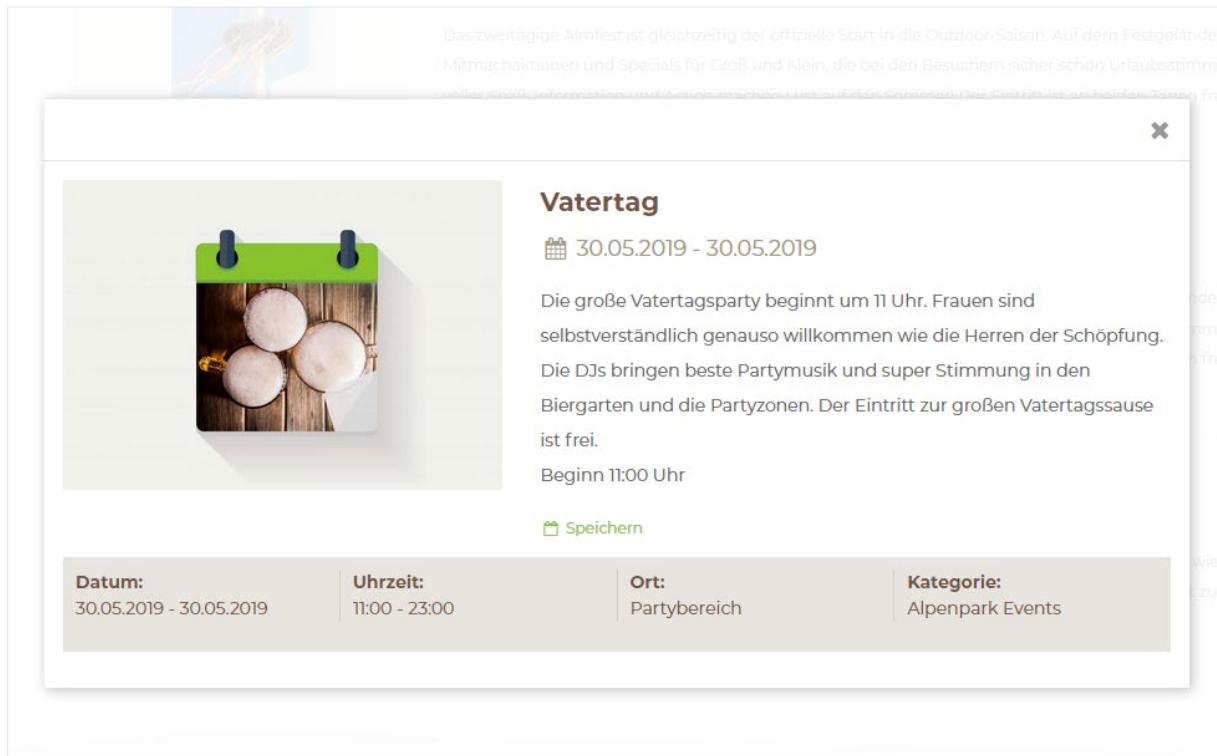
Das zweitägige Almfest ist gleichzeitig der offizielle Start in die Outdoor-Saison. Auf dem Festgelände Mitmachaktionen und Specials für Groß und Klein, die bei den Besuchern sicher schon Urlaubsstimm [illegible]

×

Vatertag

30.05.2019 - 30.05.2019

Die große Vatertagsparty beginnt um 11 Uhr. Frauen sind selbstverständlich genauso willkommen wie die Herren der Schöpfung. Die DJs bringen beste Partymusik und super Stimmung in den Biergarten und die Partyzonen. Der Eintritt zur großen Vatertagssause ist frei.
Beginn 11:00 Uhr

Speichern

| Datum: | Uhrzeit: | Ort: | Kategorie: |
|---|---|---|---|
| 30.05.2019 - 30.05.2019 | 11:00 - 23:00 | Partybereich | Alpenpark Events |